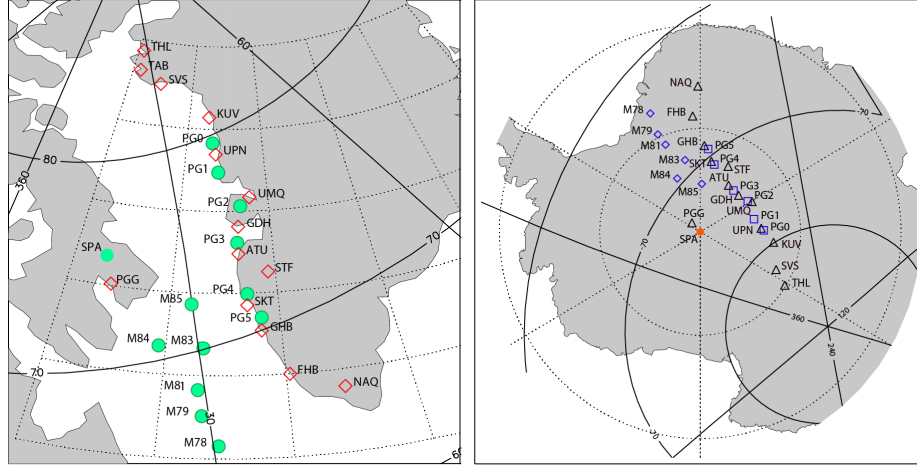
THL
TAB
SVS
60
KUV
PG0
UPN
80
360
PG1
PG2
UMQ
GDH
PG3
ATU
SPA
70
STF
PGG
M85
PG4
SKT
PG5
GHB
M84
M83
70
FHB
NAQ
M81
M79
30
M78
6

NAQ
M78
FHB
70
M79
GHB
PG5
M81
M83
SKT
PG4
STF
M84
ATU
M85
PG3
GDH
PG2
UMQ
PGG
PG1
SPA
UPN
PG0
70
KUV
SVS
THL
120
360
240
30